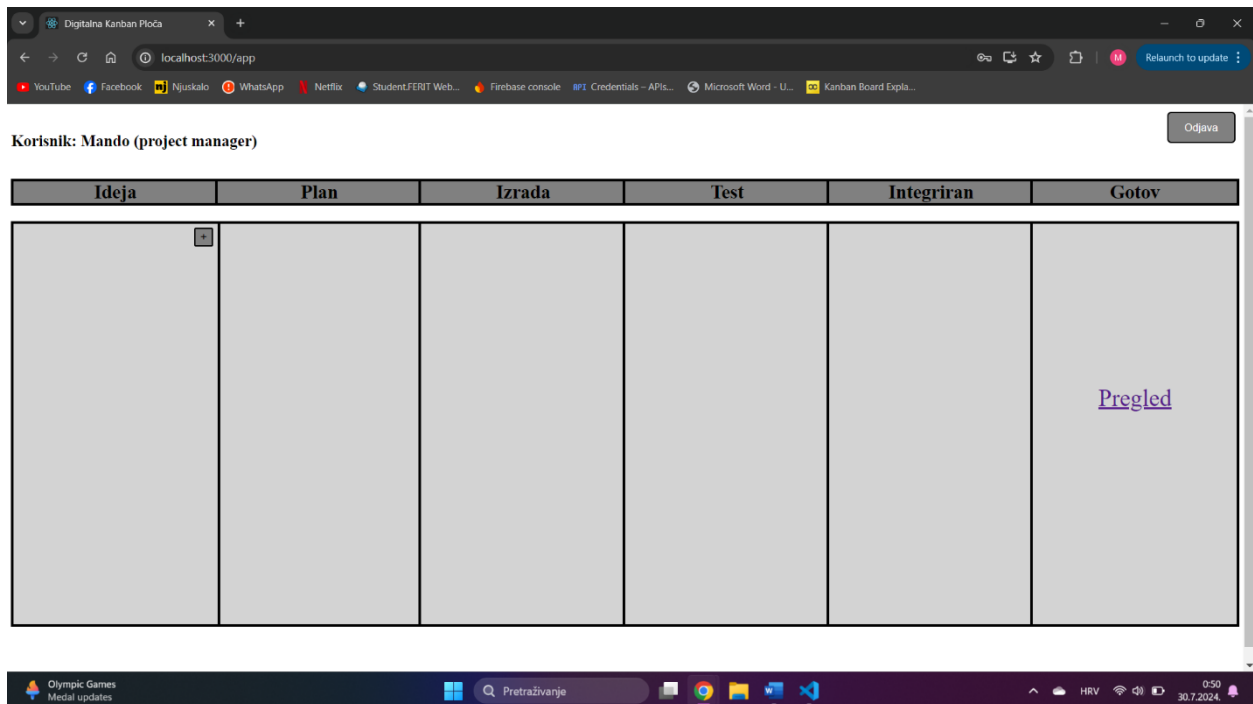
Digitalna Kanban Ploča
localhost:3000/app
Relaunch to update
YouTube Facebook Njuskalo WhatsApp Netflix Student.FERIT Web... Firebase console Credentials – APIs... Microsoft Word - U... Kanban Board Expla...

Korisnik: Mando (project manager)

Odjava

| Ideja | Plan | Izrada | Test | Integriran | Gotov |
|---|---|---|---|---|---|
| + | | | | | Pregled |

Olympic Games
Medal updates
Pretraživanje
HRV
0:50
30.7.2024.